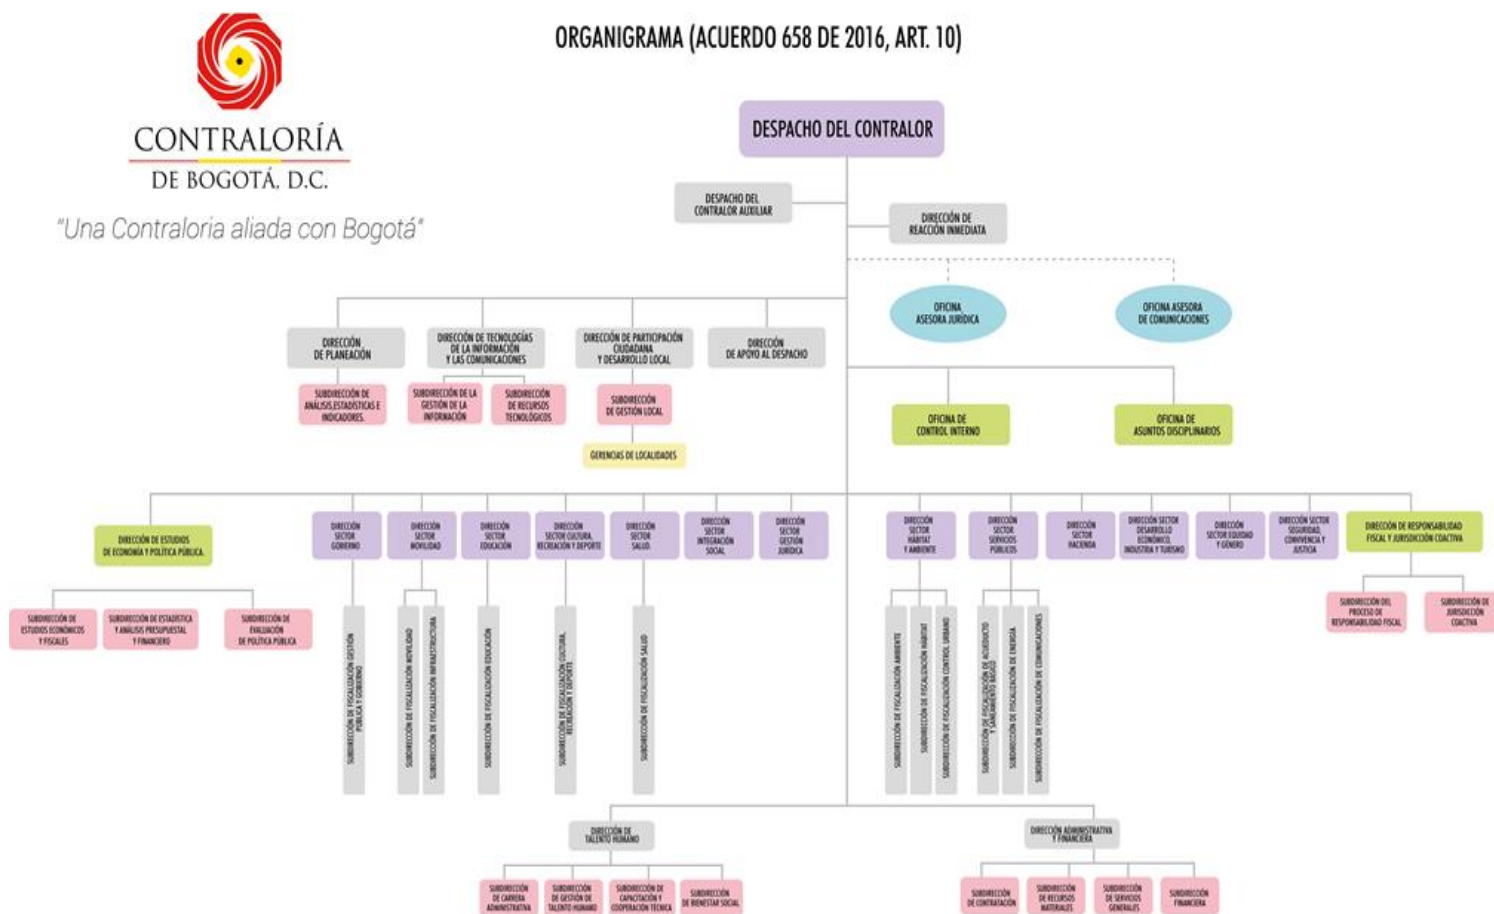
CONTRALORÍA
DE BOGOTÁ, D.C.
"Una Contraloria aliada con Bogotá"

ORGANIGRAMA (ACUERDO 658 DE 2016, ART. 10)

DESPACHO DEL CONTRALOR

DESPACHO DEL CONTRALOR AUXILIAR

DIRECCIÓN DE REACCIÓN INMEDIATA

OFICINA ASESORA JURÍDICA

OFICINA ASESORA DE COMUNICACIONES

DIRECCIÓN DE PLANEACIÓN

SUBDIRECCIÓN DE ANÁLISIS ESTADÍSTICAS E INDICADORES

DIRECCIÓN DE TECNOLOGÍAS DE LA INFORMACIÓN Y LAS COMUNICACIONES

SUBDIRECCIÓN DE LA GESTIÓN DE LA INFORMACIÓN

SUBDIRECCIÓN DE RECURSOS TECNOLÓGICOS

DIRECCIÓN DE PARTICIPACIÓN CIUDADANA Y DESARROLLO LOCAL

SUBDIRECCIÓN DE GESTIÓN LOCAL

GERENCIAS DE LOCALIDADES

DIRECCIÓN DE APOYO AL DESPACHO

OFICINA DE CONTROL INTERNO

OFICINA DE ASUNTOS DISCIPLINARIOS

DIRECCIÓN DE ESTUDIOS DE ECONOMÍA Y POLÍTICA PÚBLICA

SUBDIRECCIÓN DE ESTUDIOS ECONÓMICOS Y FISCALES

SUBDIRECCIÓN DE ESTADÍSTICA Y ANÁLISIS PRESUPUESTAL Y FINANCIERO

SUBDIRECCIÓN DE EVALUACIÓN DE POLÍTICA PÚBLICA

DIRECCIÓN SECTOR GOBIERNO

SUBDIRECCIÓN DE FISCALIZACIÓN GESTIÓN PÚBLICA Y GOBIERNO

DIRECCIÓN SECTOR MOVILIDAD

SUBDIRECCIÓN DE FISCALIZACIÓN MOVILIDAD

SUBDIRECCIÓN DE FISCALIZACIÓN INFRAESTRUCTURA

DIRECCIÓN SECTOR EDUCACIÓN

SUBDIRECCIÓN DE FISCALIZACIÓN EDUCACIÓN

DIRECCIÓN SECTOR CULTURA, RECREACIÓN Y DEPORTE

SUBDIRECCIÓN DE FISCALIZACIÓN CULTURA, RECREACIÓN Y DEPORTE

DIRECCIÓN SECTOR SALUD

SUBDIRECCIÓN DE FISCALIZACIÓN SALUD

DIRECCIÓN SECTOR INTEGRACIÓN SOCIAL

DIRECCIÓN SECTOR GESTIÓN JURÍDICA

DIRECCIÓN SECTOR HÁBITAT Y AMBIENTE

SUBDIRECCIÓN DE FISCALIZACIÓN AMBIENTE

SUBDIRECCIÓN DE FISCALIZACIÓN HÁBITAT

SUBDIRECCIÓN DE FISCALIZACIÓN CONTROL URBANO

DIRECCIÓN SECTOR SERVICIOS PÚBLICOS

SUBDIRECCIÓN DE FISCALIZACIÓN DE ACUEDUCTO Y SANEAMIENTO BÁSICO

SUBDIRECCIÓN DE FISCALIZACIÓN DE ENERGÍA

SUBDIRECCIÓN DE FISCALIZACIÓN DE COMUNICACIONES

DIRECCIÓN SECTOR HACIENDA

DIRECCIÓN SECTOR DESARROLLO ECONÓMICO, INDUSTRIA Y TURISMO

DIRECCIÓN SECTOR EQUIDAD Y GÉNERO

DIRECCIÓN SECTOR SEGURIDAD, CONVIVENCIA Y JUSTICIA

DIRECCIÓN DE RESPONSABILIDAD FISCAL Y JURISDICCIÓN COACTIVA

SUBDIRECCIÓN DEL PROCESO DE RESPONSABILIDAD FISCAL

SUBDIRECCIÓN DE JURISDICCIÓN COACTIVA

DIRECCIÓN DE TALENTO HUMANO

SUBDIRECCIÓN DE CARRERA ADMINISTRATIVA

SUBDIRECCIÓN DE GESTIÓN DE TALENTO HUMANO

SUBDIRECCIÓN DE CAPACITACIÓN Y COOPERACIÓN TÉCNICA

SUBDIRECCIÓN DE BIENESTAR SOCIAL

DIRECCIÓN ADMINISTRATIVA Y FINANCIERA

SUBDIRECCIÓN DE CONTRATACIÓN

SUBDIRECCIÓN DE RECURSOS MATERIALES

SUBDIRECCIÓN DE SERVICIOS GENERALES

SUBDIRECCIÓN FINANCIERA